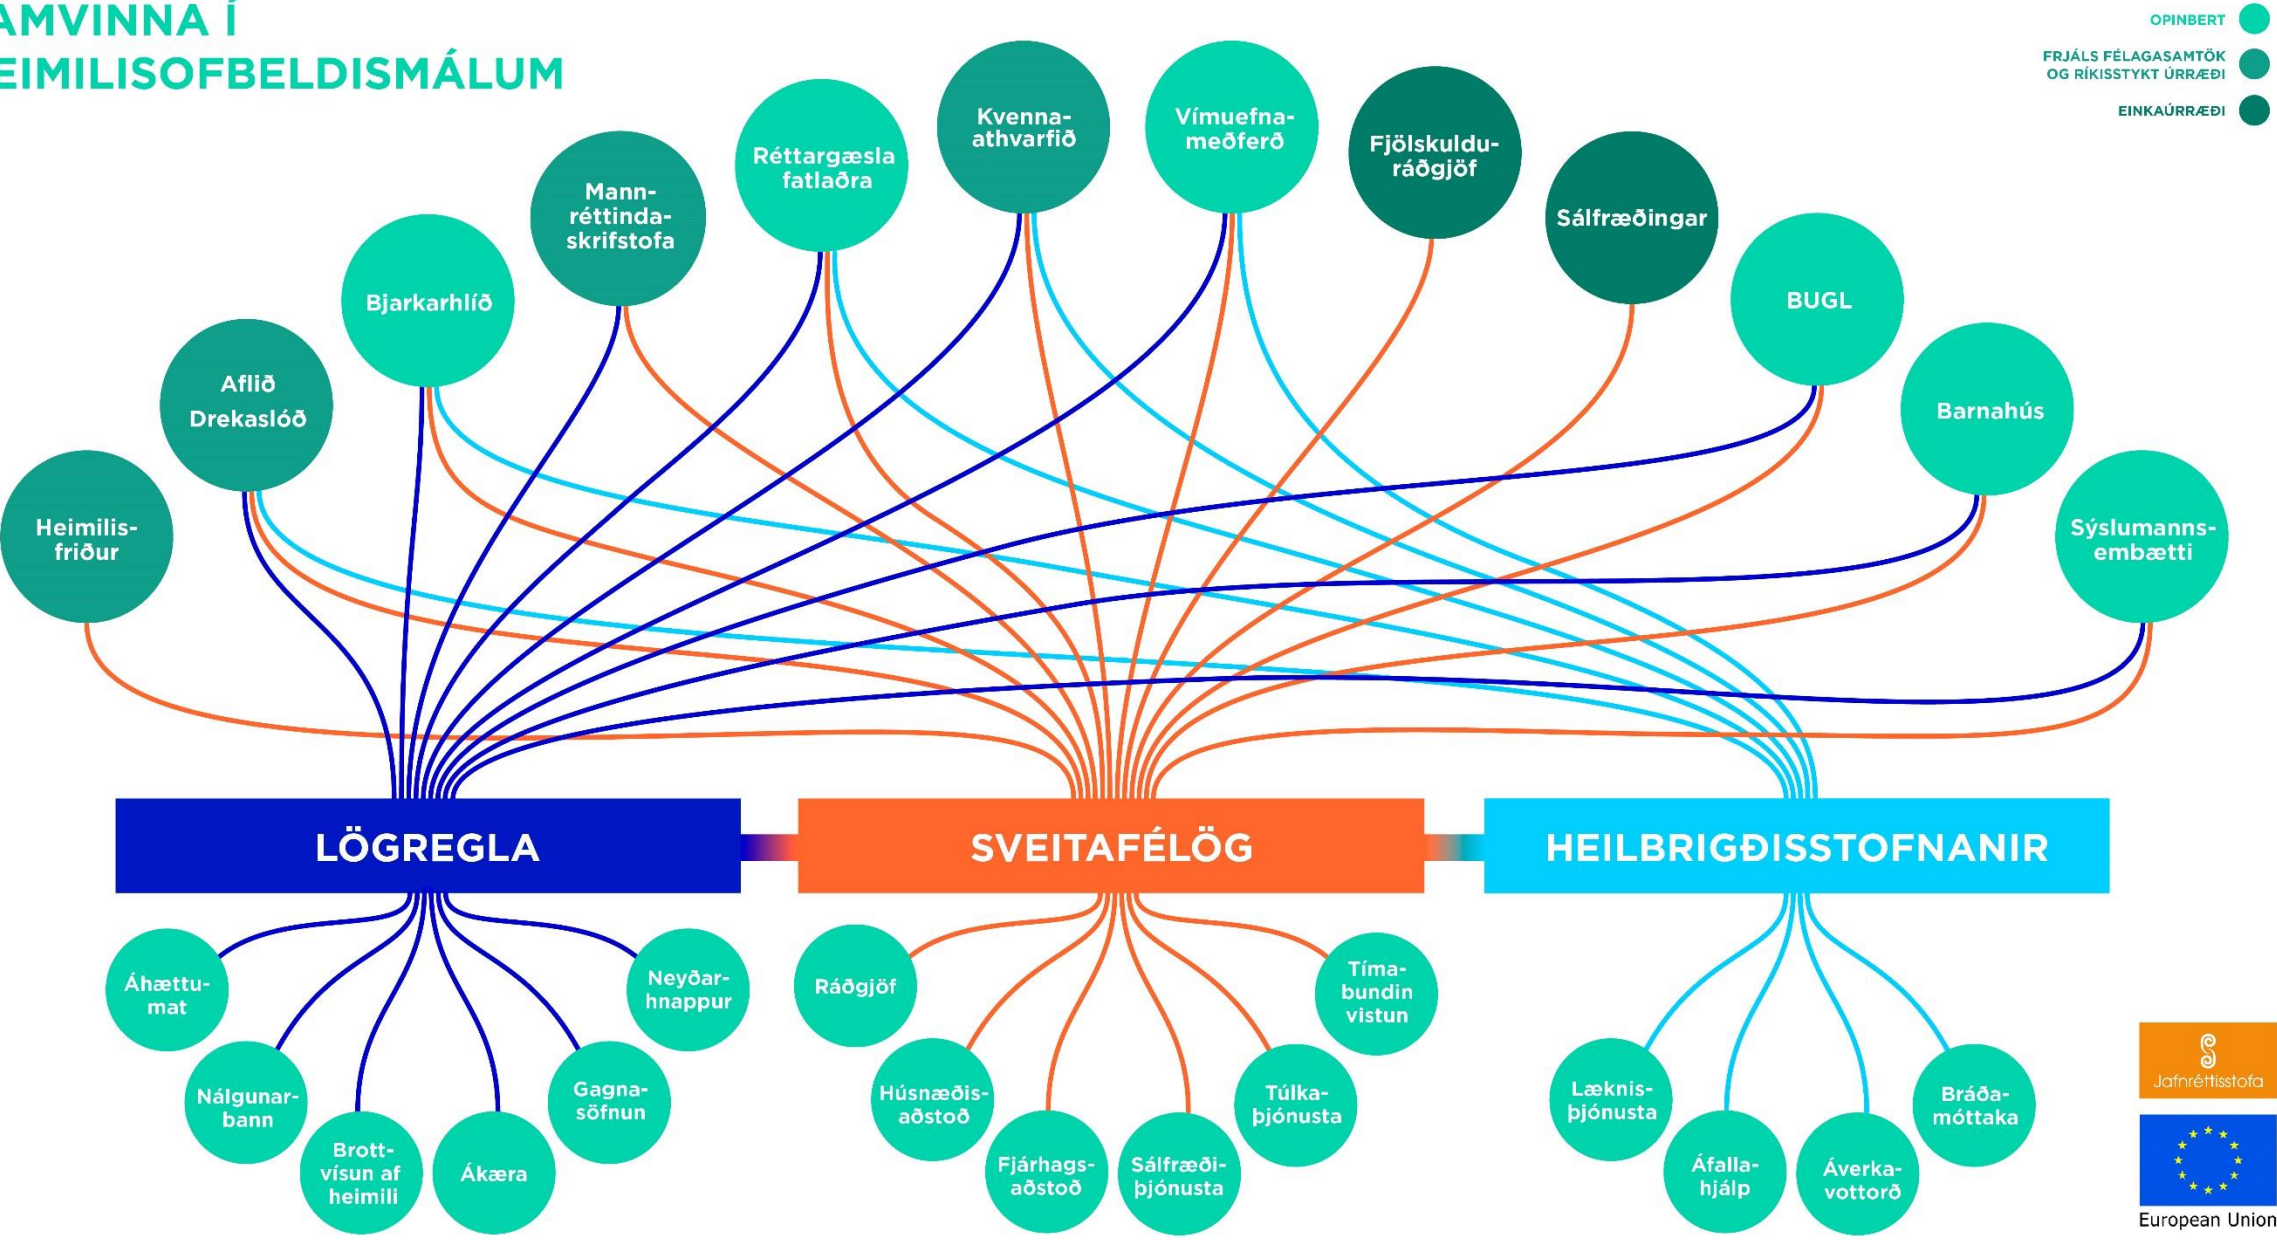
AMVINNA Í
EIMILISOFBELDISMÁLUM

OPINBERT
FRJÁLS FÉLAGASAMTÖK OG RÍKISSTYKT ÚRRÆÐI
EINKAÚRRÆÐI

Heimilisfriður
Aflið Drekaslóð
Bjarkarhlíð
Mannréttindaskrifstofa
Réttargæsla fatlaðra
Kvennaathvarfið
Vímuefnameðferð
Fjölskylduráðgjöf
Sálfræðingar
BUGL
Barnahús
Sýslumannsembætti

LÖGREGLA
SVEITAFÉLÖG
HEILBRIGÐISSTOFNANIR

Áhættumat
Nálgunarbann
Brottvísun af heimili
Ákæra
Gagnasöfnun
Neyðarhnappur

Ráðgjöf
Húsnæðisaðstoð
Fjárhagsaðstoð
Sálfræðiþjónusta
Túlkaþjónusta
Tímabundin vistun

Læknisþjónusta
Áfallahjálp
Áverkavottorð
Bráðamóttaka

Jafnréttisstofa
European Union